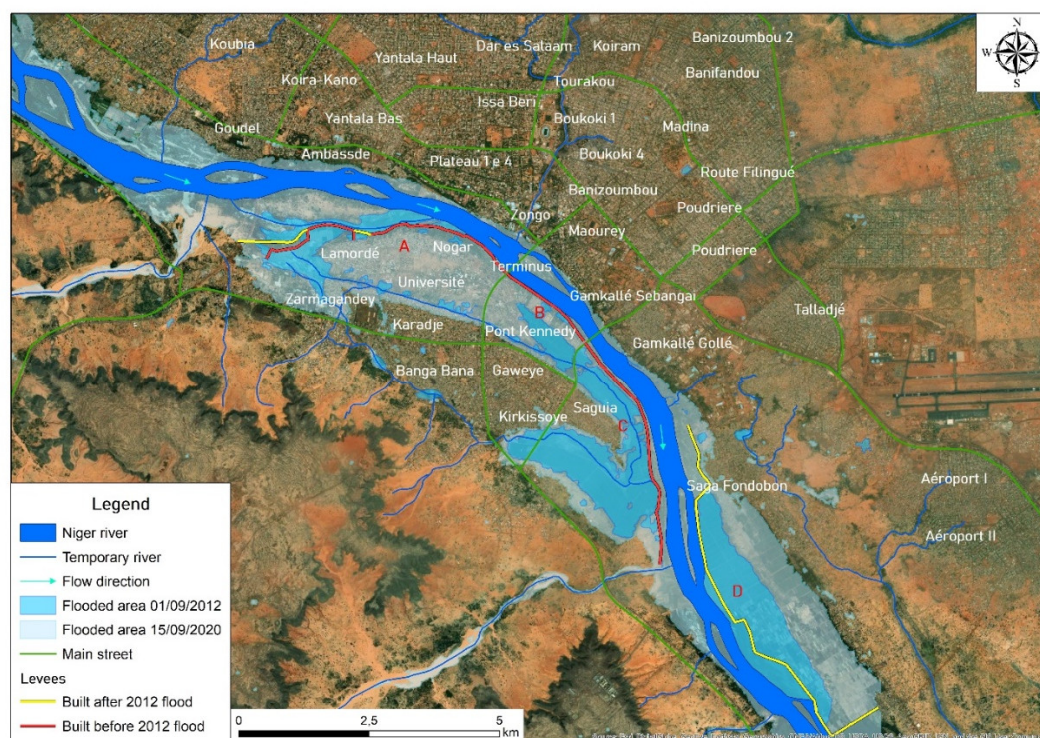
N
W
S

Koubia
Yantala Haut
Dar es Salaam
Koiram
Banizoumbou 2
Koira-Kano
Tourakou
Banifandou
Issa Beri
Goudel
Yantala Bas
Boukoki 1
Madina
Ambassde
Plateau 1 e 4
Boukoki 4
Route Filingué
Banizoumbou
Zongo
Poudriere
A
Nogar
Maourey
Lamordé
Poudriere
Terminus
Université
B
Gamkallé Sebangai
Zarmagandey
Talladjé
Karadje
Pont Kennedy
Gamkallé Gollé
Banga Bana
Gaweye
Saguia
Kirkissoye
C
Saga Fondobon
Aéroport I
Aéroport II
D

Legend
Niger river
Temporary river
Flow direction
Flooded area 01/09/2012
Flooded area 15/09/2020
Main street
Levees
Built after 2012 flood
Built before 2012 flood

0
2,5
5
km
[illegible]